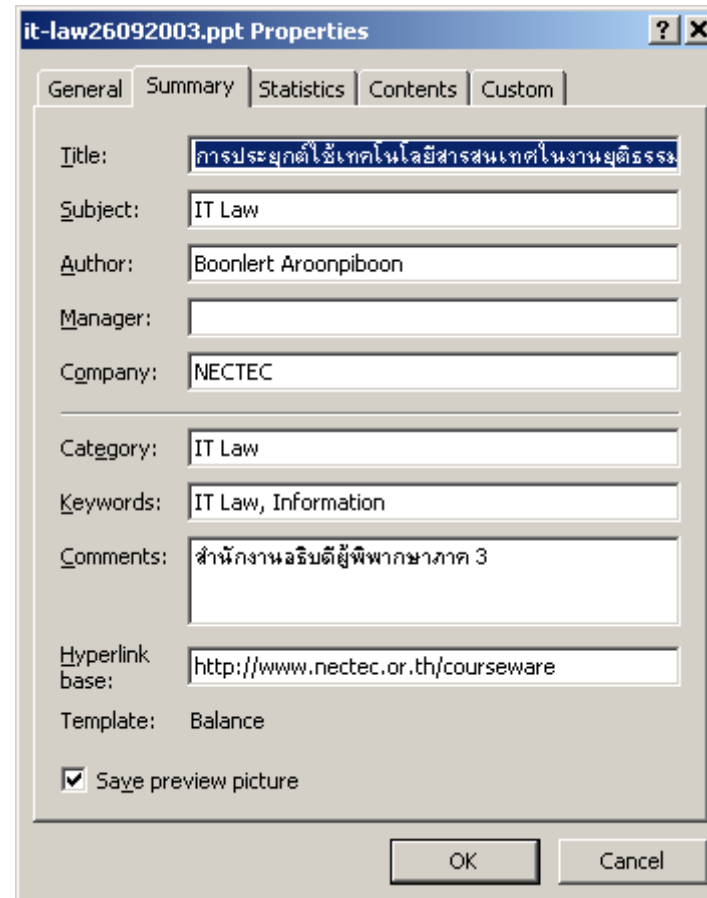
it-law26092003.ppt Properties

? X

General | Summary | Statistics | Contents | Custom

Title: การประยุกต์ใช้เทคโนโลยีสารสนเทศในงานยุติธรรม

Subject: IT Law

Author: Boonlert Aroonpiboon

Manager:

Company: NECTEC

Category: IT Law

Keywords: IT Law, Information

Comments: สำนักงานอธิบดีผู้พิพากษาภาค 3

Hyperlink base: http://www.nectec.or.th/courseware

Template: Balance

Save preview picture

OK

Cancel